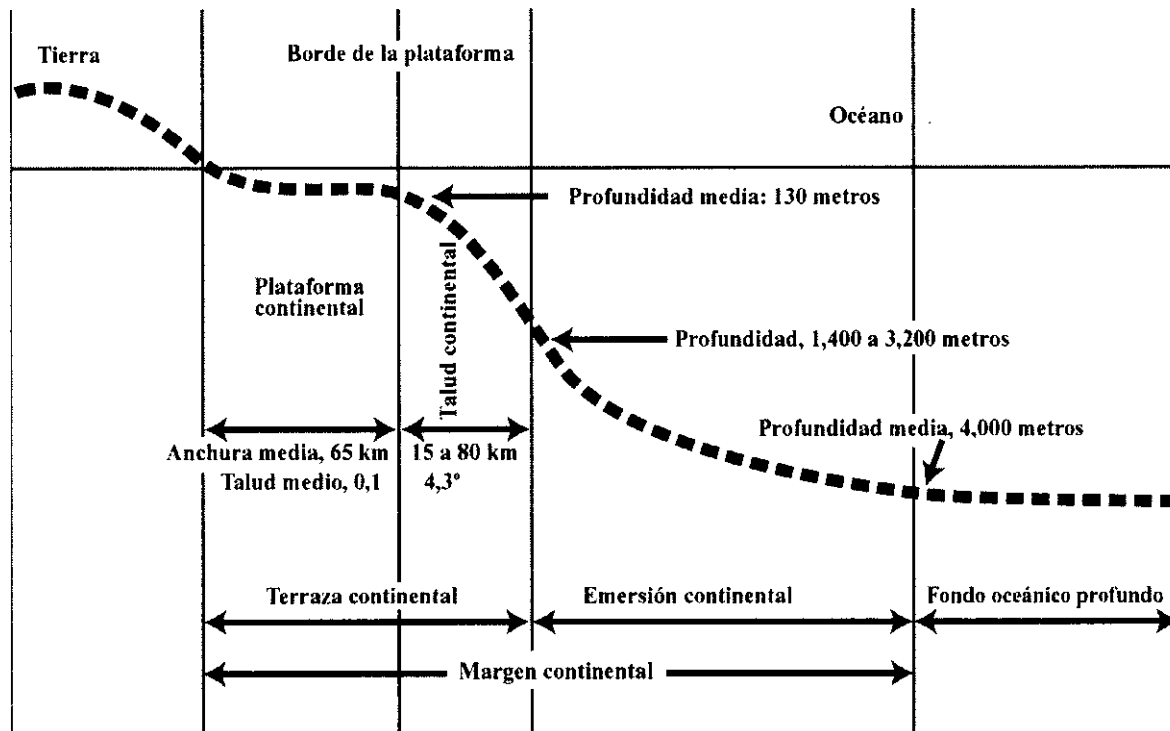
Tierra

Borde de la plataforma

Océano

Profundidad media: 130 metros

Plataforma continental

Talud continental

Profundidad, 1,400 a 3,200 metros

Profundidad media, 4,000 metros

Anchura media, 65 km
Talud medio, 0,1

15 a 80 km
4,3°

Terraza continental

Emersión continental

Fondo oceánico profundo

Margen continental